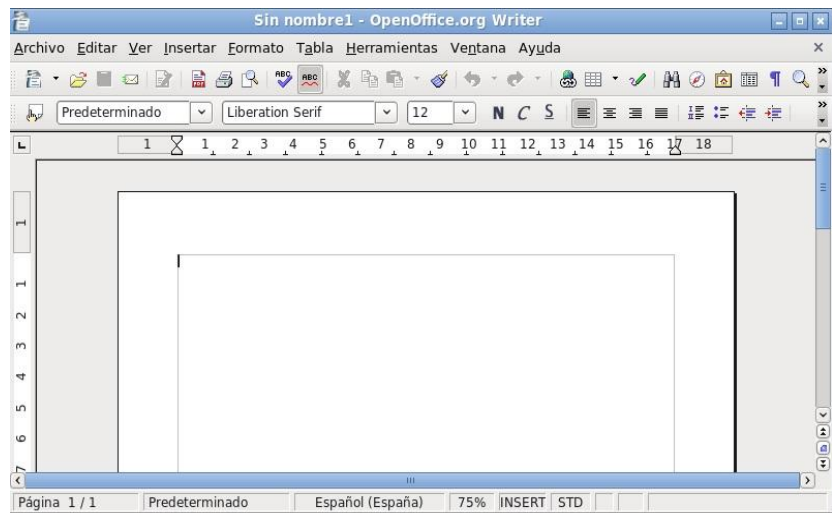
Sin nombre1 - OpenOffice.org Writer

Archivo Editar Ver Insertar Formato Tabla Herramientas Ventana Ayuda

Predeterminado
Liberation Serif
12
N C S

1 1 2 3 4 5 6 7 8 9 10 11 12 13 14 15 16 17 18

1
1
2
3
4
5
6
7

Página 1 / 1 | Predeterminado | Español (España) | 75% | INSERT | STD